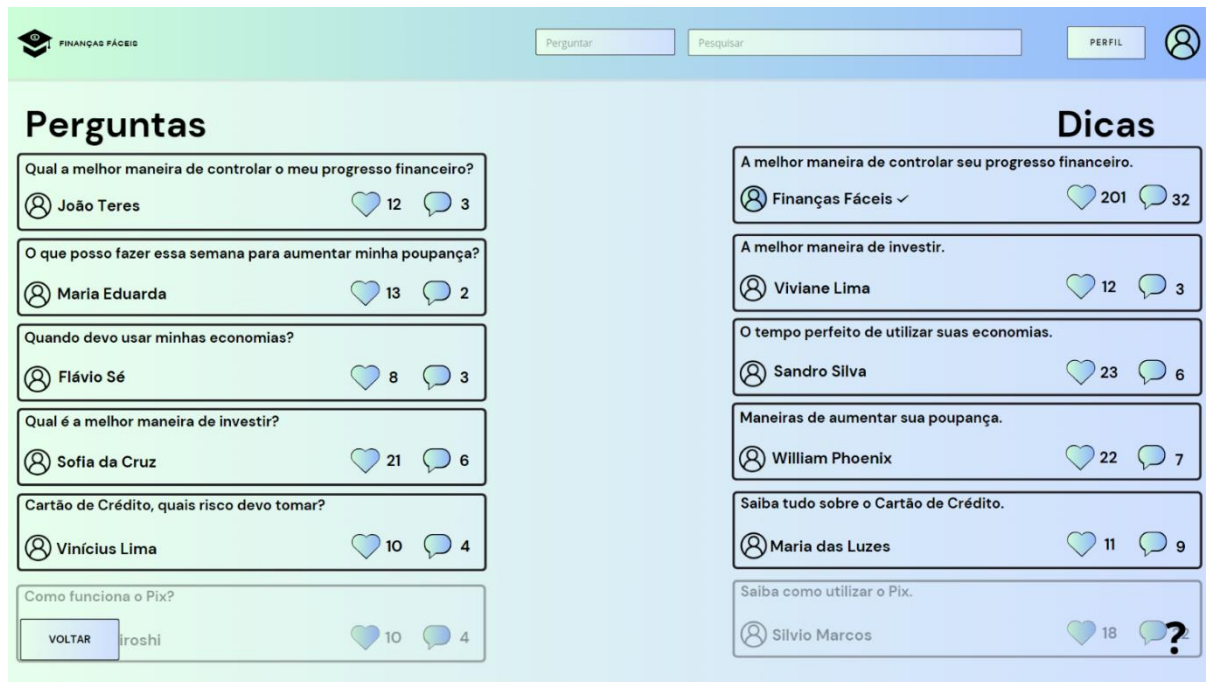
FINANÇAS FÁCEIS

Perguntar

Pesquisar

PERFIL

Perguntas

Qual a melhor maneira de controlar o meu progresso financeiro?
João Teres 12 3

O que posso fazer essa semana para aumentar minha poupança?
Maria Eduarda 13 2

Quando devo usar minhas economias?
Flávio Sé 8 3

Qual é a melhor maneira de investir?
Sofia da Cruz 21 6

Cartão de Crédito, quais risco devo tomar?
Vinícius Lima 10 4

Como funciona o Pix?
VOLTAR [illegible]iroshi 10 4

Dicas

A melhor maneira de controlar seu progresso financeiro.
Finanças Fáceis ✓ 201 32

A melhor maneira de investir.
Viviane Lima 12 3

O tempo perfeito de utilizar suas economias.
Sandro Silva 23 6

Maneiras de aumentar sua poupança.
William Phoenix 22 7

Saiba tudo sobre o Cartão de Crédito.
Maria das Luzes 11 9

Saiba como utilizar o Pix.
Silvio Marcos 18 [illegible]

?